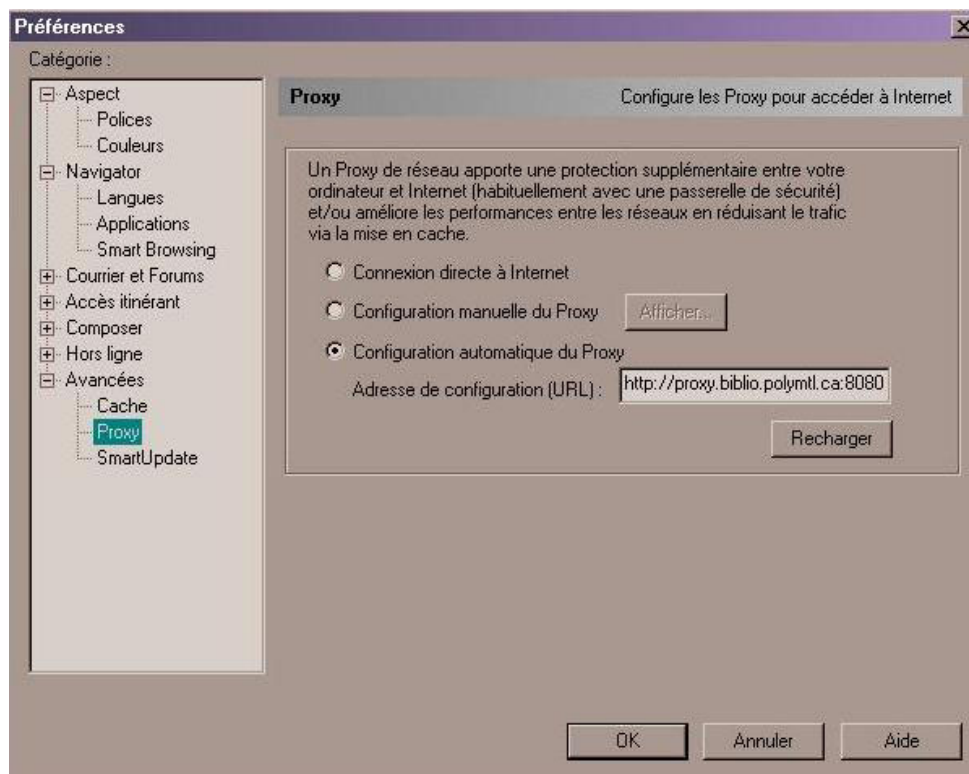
Préférences

Catégorie :

Aspect
Polices
Couleurs
Navigator
Langues
Applications
Smart Browsing
Courrier et Forums
Accès itinérant
Composer
Hors ligne
Avancées
Cache
Proxy
SmartUpdate

Proxy

Configure les Proxy pour accéder à Internet

Un Proxy de réseau apporte une protection supplémentaire entre votre ordinateur et Internet (habituellement avec une passerelle de sécurité) et/ou améliore les performances entre les réseaux en réduisant le trafic via la mise en cache.

Connexion directe à Internet

Configuration manuelle du Proxy

Afficher...

Configuration automatique du Proxy

Adresse de configuration (URL) :

http://proxy.biblio.polymtl.ca:8080

Recharger

OK

Annuler

Aide